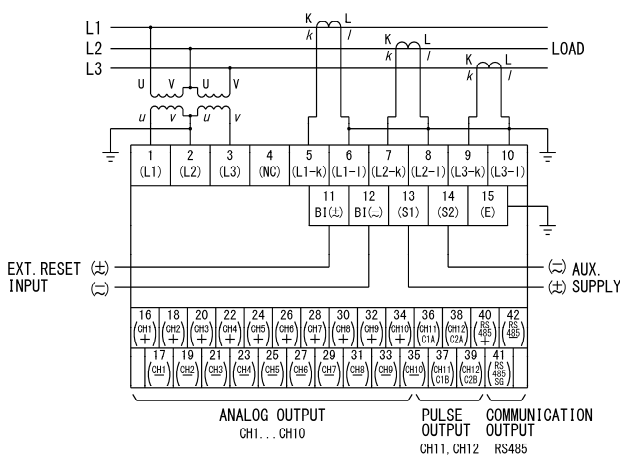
L1
L2
L3
LOAD

K k L l
K k L l
K k L l

U V U V
u v u v

| 1 (L1) | 2 (L2) | 3 (L3) | 4 (NC) | 5 (L1-k) | 6 (L1-l) | 7 (L2-k) | 8 (L2-l) | 9 (L3-k) | 10 (L3-l) |
|---|---|---|---|---|---|---|---|---|---|

| 11 BI(±) | 12 BI(∼) | 13 (S1) | 14 (S2) | 15 (E) |
|---|---|---|---|---|

EXT. RESET (±)
INPUT (∼)

(∼) AUX.
(±) SUPPLY

| 16 CH1 + | 18 CH2 + | 20 CH3 + | 22 CH4 + | 24 CH5 + | 26 CH6 + | 28 CH7 + | 30 CH8 + | 32 CH9 + | 34 CH10 + | 36 CH11 C1A | 38 CH12 C2A | 40 RS 485 + | 42 RS 485 − |
|---|---|---|---|---|---|---|---|---|---|---|---|---|---|

| 17 CH1 − | 19 CH2 − | 21 CH3 − | 23 CH4 − | 25 CH5 − | 27 CH6 − | 29 CH7 − | 31 CH8 − | 33 CH9 − | 35 CH10 − | 37 CH11 C1B | 39 CH12 C2B | 41 RS 485 SG |
|---|---|---|---|---|---|---|---|---|---|---|---|---|

ANALOG OUTPUT
CH1...CH10

PULSE OUTPUT
CH11, CH12

COMMUNICATION OUTPUT
RS485